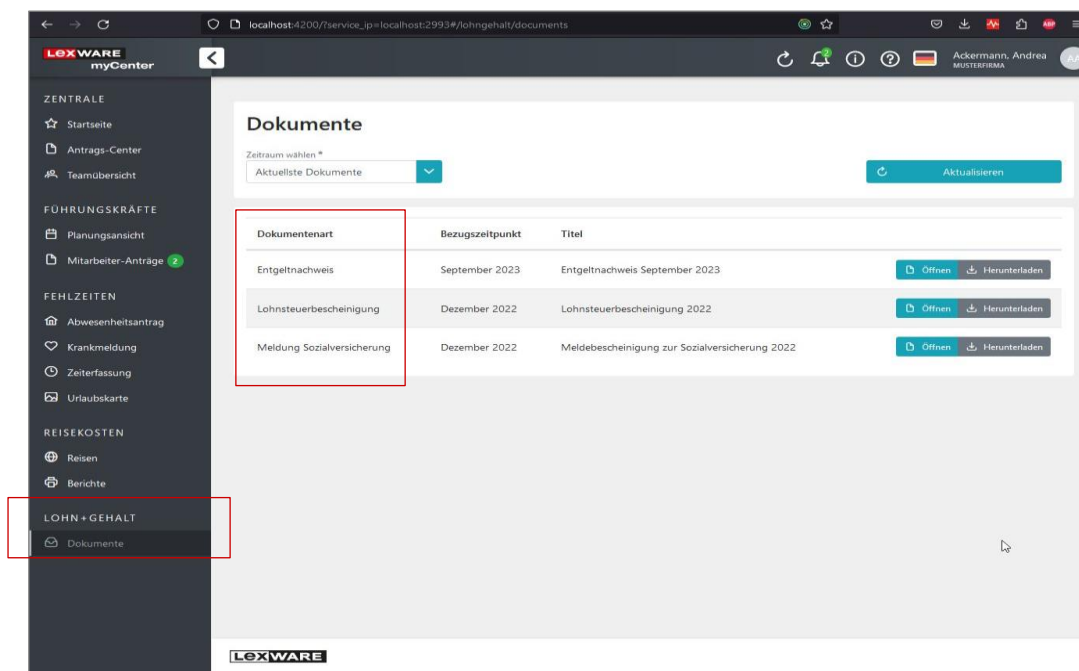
localhost:4200/?service_ip=localhost:2993#/lohngehalt/documents

LEXWARE myCenter

Ackermann, Andrea
MUSTERFIRMA

AA

ZENTRALE
Startseite
Antrags-Center
Teamübersicht

FÜHRUNGSKRÄFTE
Planungsansicht
Mitarbeiter-Anträge 2

FEHLZEITEN
Abwesenheitsantrag
Krankmeldung
Zeiterfassung
Urlaubskarte

REISEKOSTEN
Reisen
Berichte

LOHN + GEHALT
Dokumente

Dokumente

Zeitraum wählen *
Aktuellste Dokumente

Aktualisieren

| Dokumentenart | Bezugszeitpunkt | Titel | |
|---|---|---|---|
| Entgeltnachweis | September 2023 | Entgeltnachweis September 2023 | Öffnen Herunterladen |
| Lohnsteuerbescheinigung | Dezember 2022 | Lohnsteuerbescheinigung 2022 | Öffnen Herunterladen |
| Meldung Sozialversicherung | Dezember 2022 | Meldebescheinigung zur Sozialversicherung 2022 | Öffnen Herunterladen |

LEXWARE